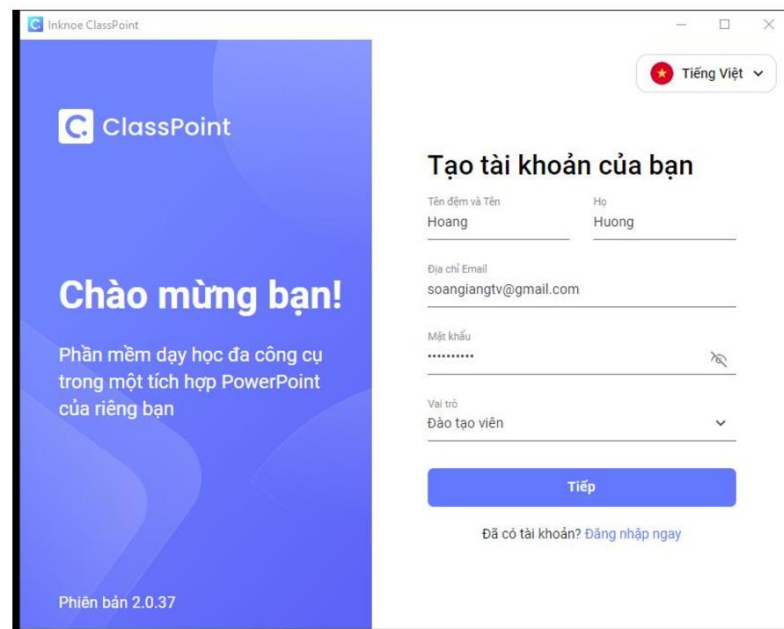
Inknoe ClassPoint

Tiếng Việt

ClassPoint

Chào mừng bạn!

Phần mềm dạy học đa công cụ trong một tích hợp PowerPoint của riêng bạn

Phiên bản 2.0.37

Tạo tài khoản của bạn

Tên đệm và Tên
Hoang

Họ
Huong

Địa chỉ Email
soangiangtv@gmail.com

Mật khẩu
••••••••••

Vai trò
Đào tạo viên

Tiếp

Đã có tài khoản? Đăng nhập ngay